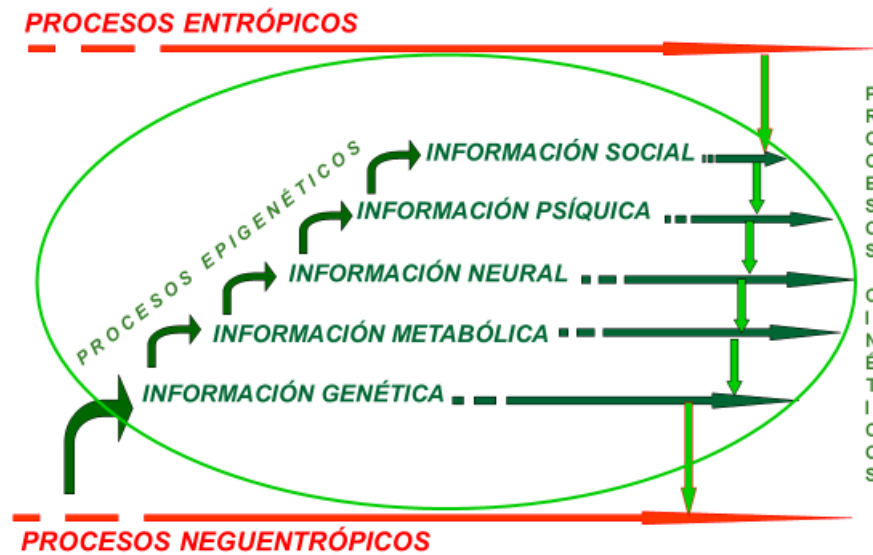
PROCESOS ENTRÓPICOS

PROCESOS EPIGENÉTICOS

INFORMACIÓN SOCIAL

INFORMACIÓN PSÍQUICA

INFORMACIÓN NEURAL

INFORMACIÓN METABÓLICA

INFORMACIÓN GENÉTICA

P R O C E S O S

C I N É T I C O S

PROCESOS NEGUENTRÓPICOS